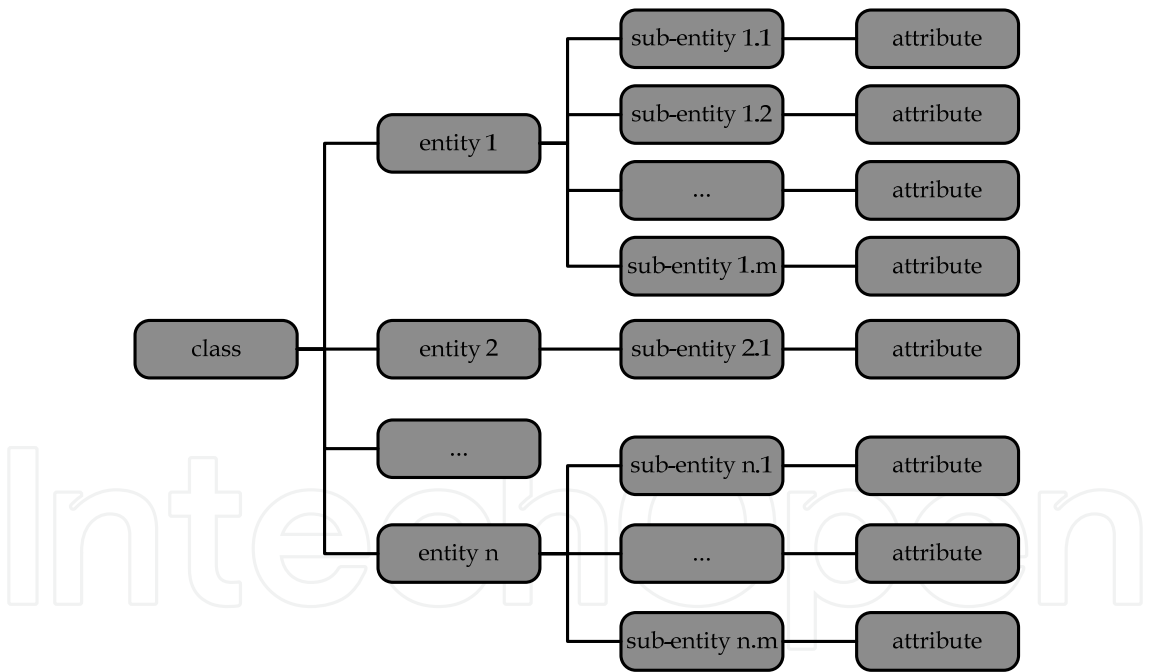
class

entity 1

sub-entity 1.1

attribute

sub-entity 1.2

attribute

...

attribute

sub-entity 1.m

attribute

entity 2

sub-entity 2.1

attribute

...

entity n

sub-entity n.1

attribute

...

attribute

sub-entity n.m

attribute

IntechOpen